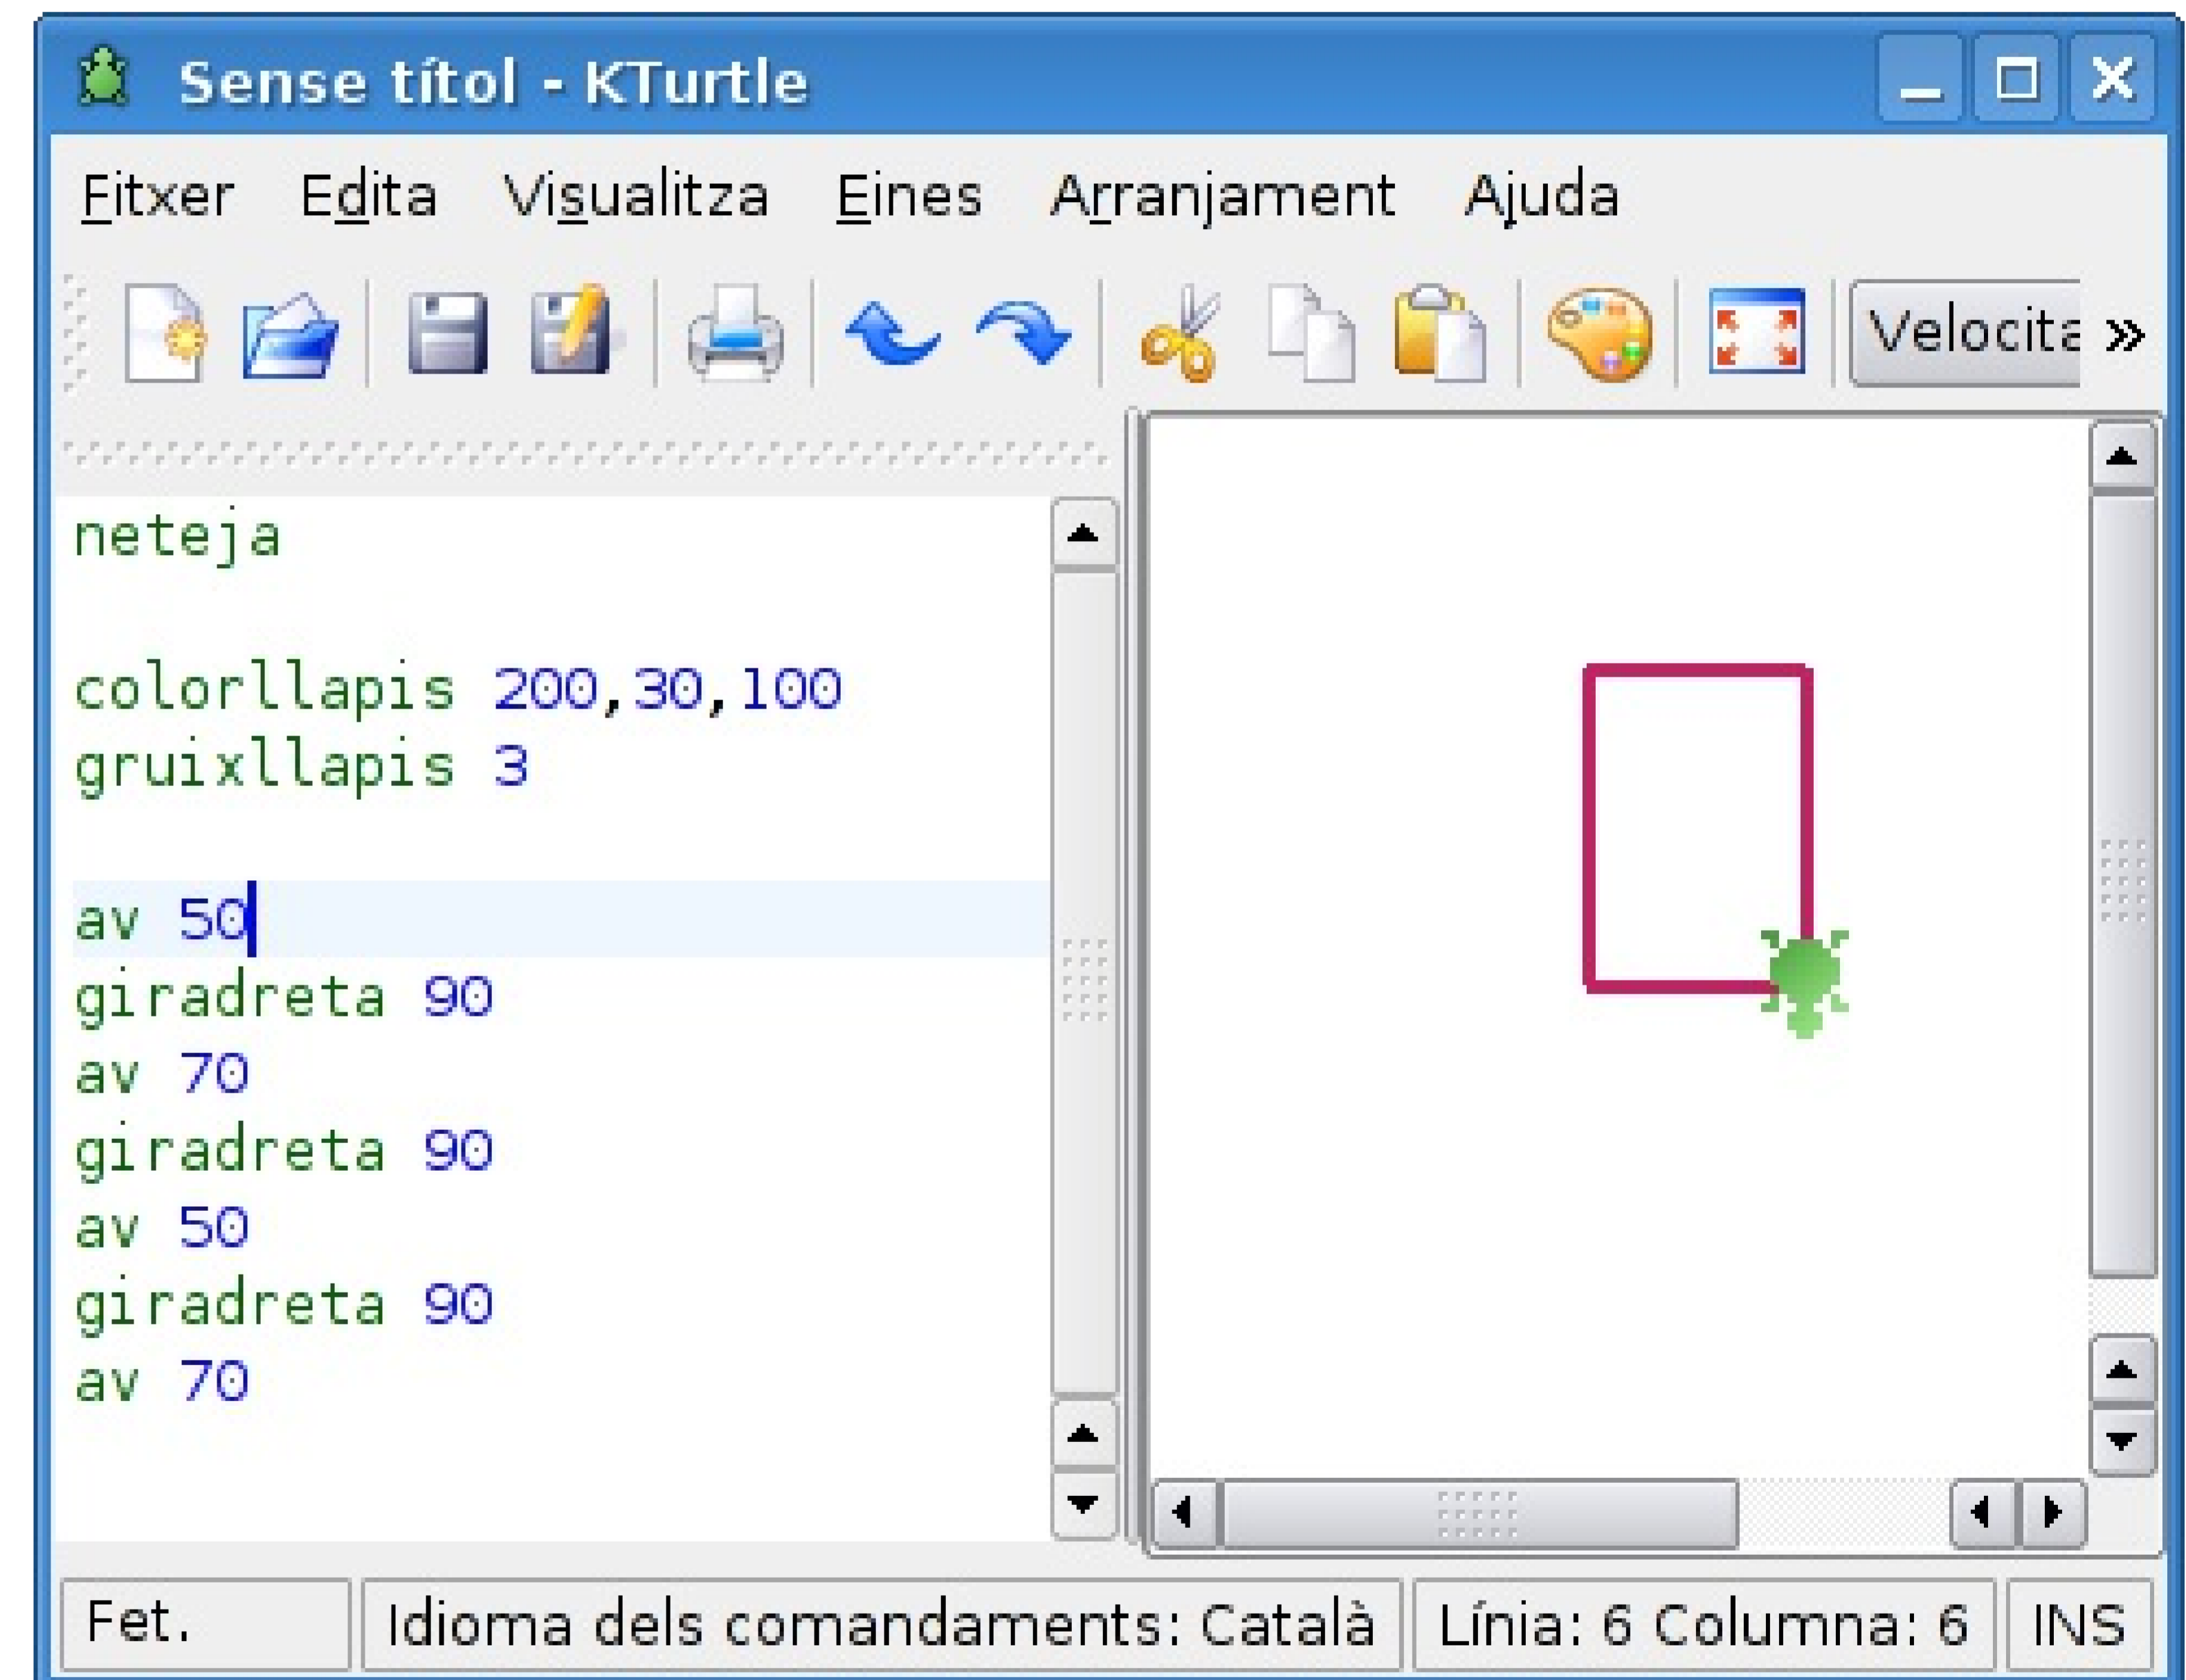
Sense títol - KTurtle

Fitxer Edita Visualitza Eines Arranjament Ajuda

Velocita »

neteja

colorllapis 200,30,100
gruixllapis 3

av 50
giradreta 90
av 70
giradreta 90
av 50
giradreta 90
av 70

Fet. | Idioma dels comandaments: Català | Línia: 6 Columna: 6 | INS